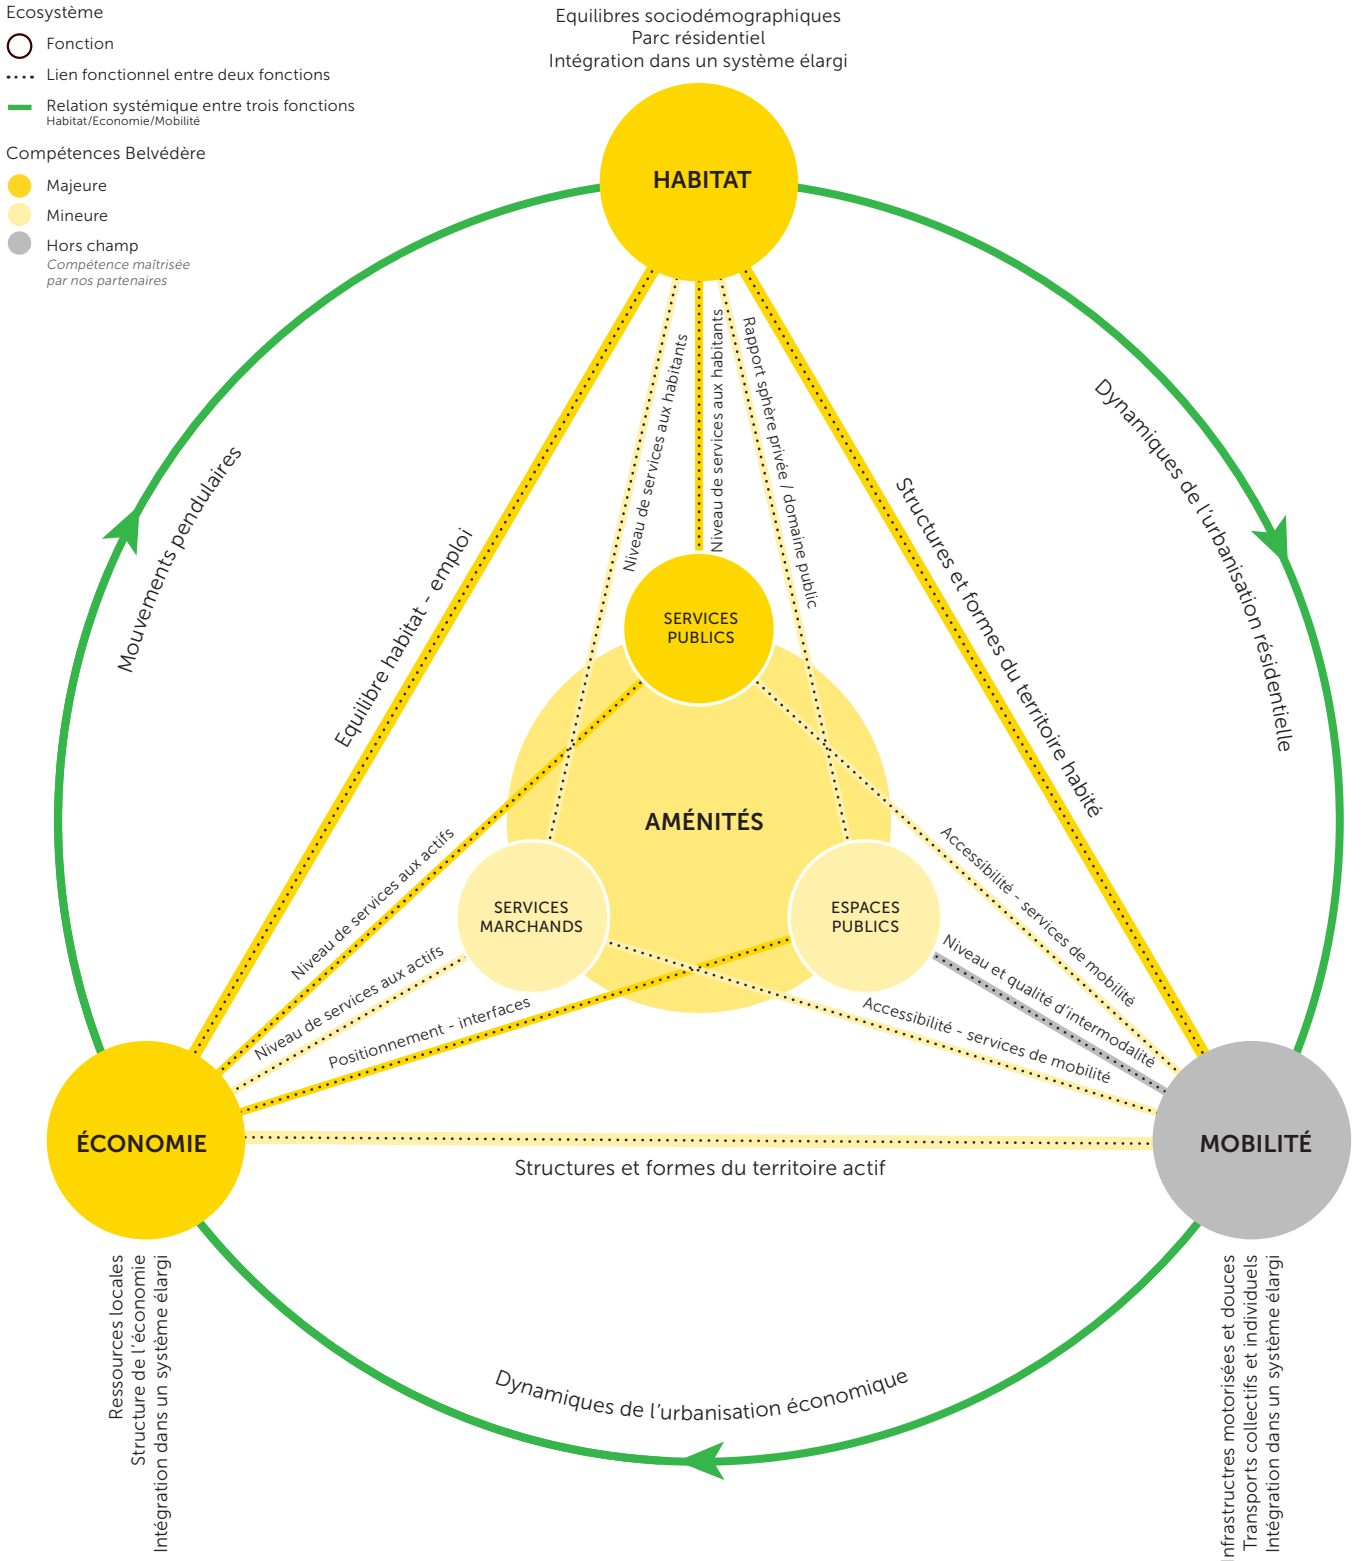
Ecosystème
Fonction
Lien fonctionnel entre deux fonctions
Relation systémique entre trois fonctions
Habitat/Economie/Mobilité

Compétences Belvédère
Majeure
Mineure
Hors champ
Compétence maîtrisée par nos partenaires

Equilibres sociodémographiques
Parc résidentiel
Intégration dans un système élargi

HABITAT

Mouvements pendulaires

Dynamiques de l'urbanisation résidentielle

Equilibre habitat - emploi

Niveau de services aux habitants

Niveau de services aux habitants

Rapport sphère privée / domaine public

Structures et formes du territoire habité

SERVICES PUBLICS

AMÉNITÉS

SERVICES MARCHANDS

ESPACES PUBLICS

Niveau de services aux actifs

Niveau de services aux actifs

Positionnement - interfaces

Accessibilité - services de mobilité

Niveau et qualité d'intermodalité

Accessibilité - services de mobilité

ÉCONOMIE

MOBILITÉ

Structures et formes du territoire actif

Ressources locales
Structure de l'économie
Intégration dans un système élargi

Dynamiques de l'urbanisation économique

Infrastructres motorisées et douces
Transports collectifs et individuels
Intégration dans un système élargi